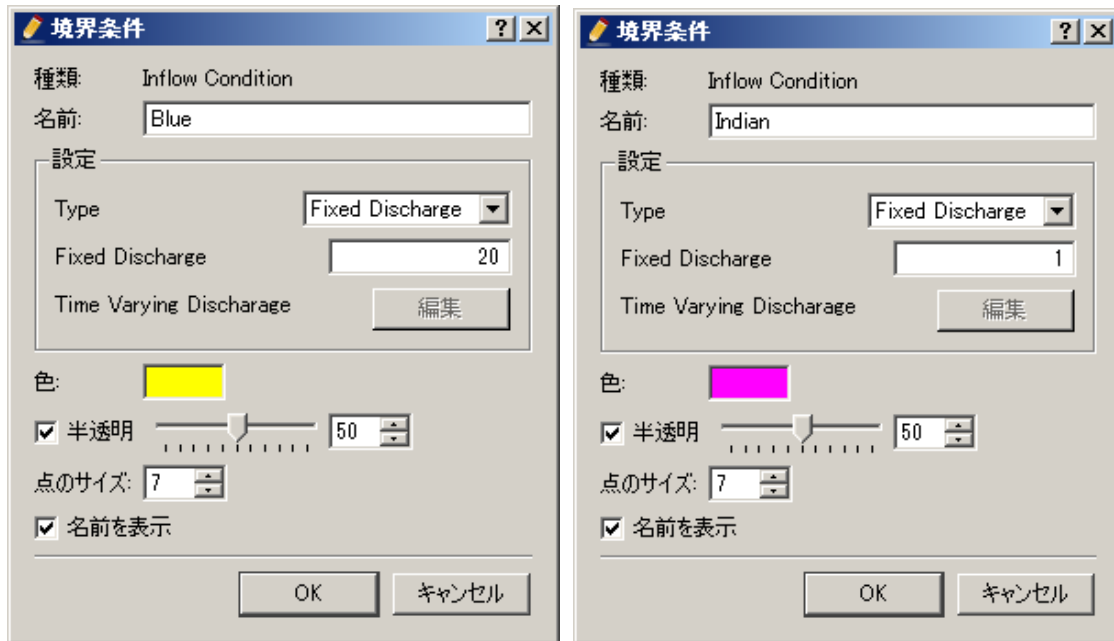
境界条件 ? ×

種類: Inflow Condition

名前: Blue

設定

Type Fixed Discharge

Fixed Discharge 20

Time Varying Discharage 編集

色:

半透明 50

点のサイズ: 7

名前を表示

OK キャンセル

境界条件 ? ×

種類: Inflow Condition

名前: Indian

設定

Type Fixed Discharge

Fixed Discharge 1

Time Varying Discharage 編集

色:

半透明 50

点のサイズ: 7

名前を表示

OK キャンセル